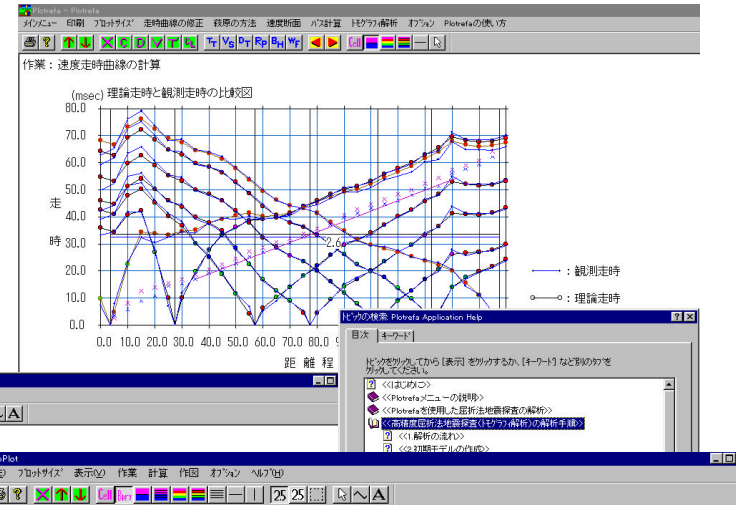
Plotrefa - Plotrefa

ﾒｲﾝﾒﾆｭｰ　印刷　ﾌﾟﾛｯﾄｻｲｽﾞ　走時曲線の修正　救際の方法　速度断面　ﾊﾟｽ計算　ﾄﾓｸﾞﾗﾌｨ解析　ｵﾌﾟｼｮﾝ　Plotrefaの使い方

Cell

作業：速度走時曲線の計算

(msec) 理論走時と観測走時の比較図

70.0
60.0
50.0
40.0
30.0
20.0
10.0
0.0

走

時

2.6

0.0 10.0 20.0 30.0 40.0 50.0 60.0 70.0 80.0

距 離 程

：観測走時

：理論走時

ﾄﾋﾟｯｸの検索: Plotrefa Application Help

目次　キーワード

ﾄﾋﾟｯｸをｸﾘｯｸしてから [表示] をｸﾘｯｸするか、[キーワード] など別のﾀﾌﾞをｸﾘｯｸしてください。

<<はじめに>>
<<Plotrefaメニューの説明>>
<<Plotrefaを使用した屈折法地震探査の解析>>
<<高精度屈折法地震探査(ﾄﾓｸﾞﾗﾌｨ解析)の解析手順>>
<<1.解析の流れ>>
<<2.初期モデルの作成>>

A

Plot

ﾌﾟﾛｯﾄｻｲｽﾞ　表示(V)　作業　計算　作図　ｵﾌﾟｼｮﾝ　ﾍﾙﾌﾟ(H)

Cell

25 25

A